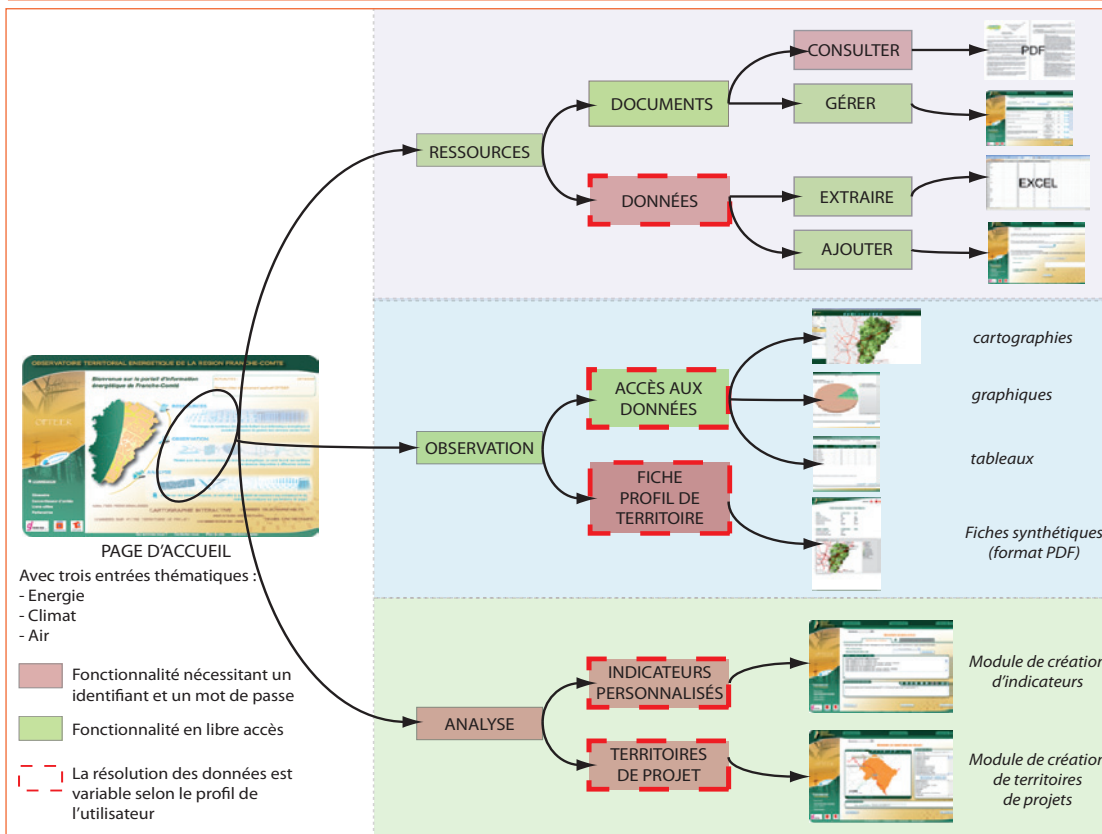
CONSULTER
PDF
DOCUMENTS
GÉRER
RESSOURCES
DONNÉES
EXTRAIRE
EXCEL
AJOUTER

OBSERVATOIRE TERRITORIAL ENERGETIQUE DE LA REGION FRANCHE-COMTE
Bienvenue sur le portail d'information énergétique de Franche-Comté

PAGE D'ACCUEIL
Avec trois entrées thématiques :
- Energie
- Climat
- Air

OBSERVATION
ACCÈS AUX DONNÉES
FICHE PROFIL DE TERRITOIRE
cartographies
graphiques
tableaux
Fiches synthétiques (format PDF)

ANALYSE
INDICATEURS PERSONNALISÉS
TERRITOIRES DE PROJET
Module de création d'indicateurs
Module de création de territoires de projets

Fonctionnalité nécessitant un identifiant et un mot de passe
Fonctionnalité en libre accès
La résolution des données est variable selon le profil de l'utilisateur